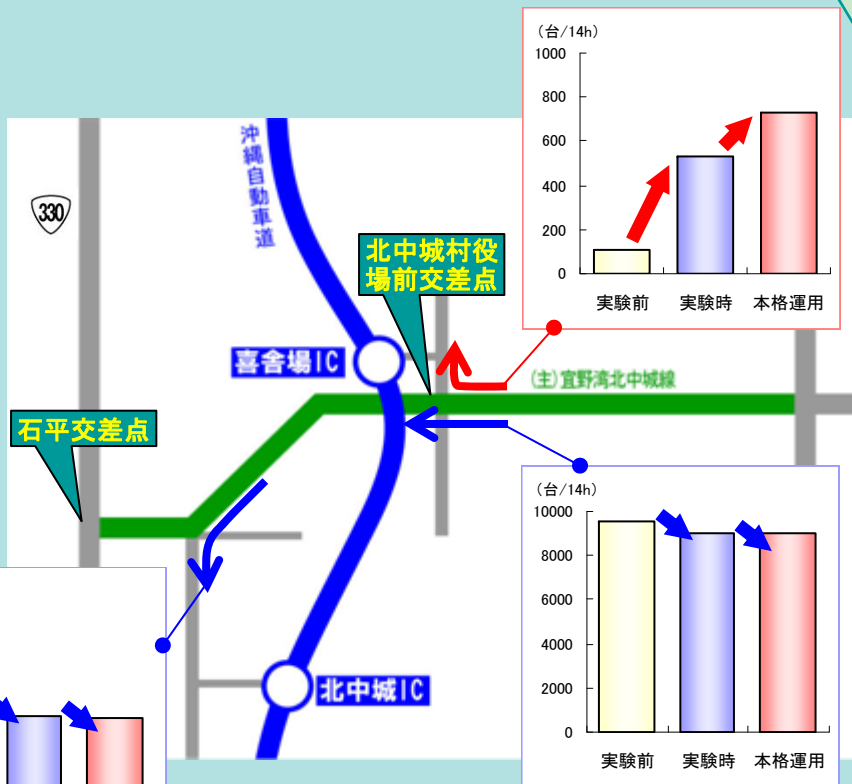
(台/14h)

1000
800
600
400
200
0

実験前
実験時
本格運用

330

沖縄自動車道

北中城村役場前交差点

喜舎場IC

(主)宜野湾北中城線

石平交差点

北中城IC

(台/14h)

10000
8000
6000
4000
2000
0

実験前
実験時
本格運用